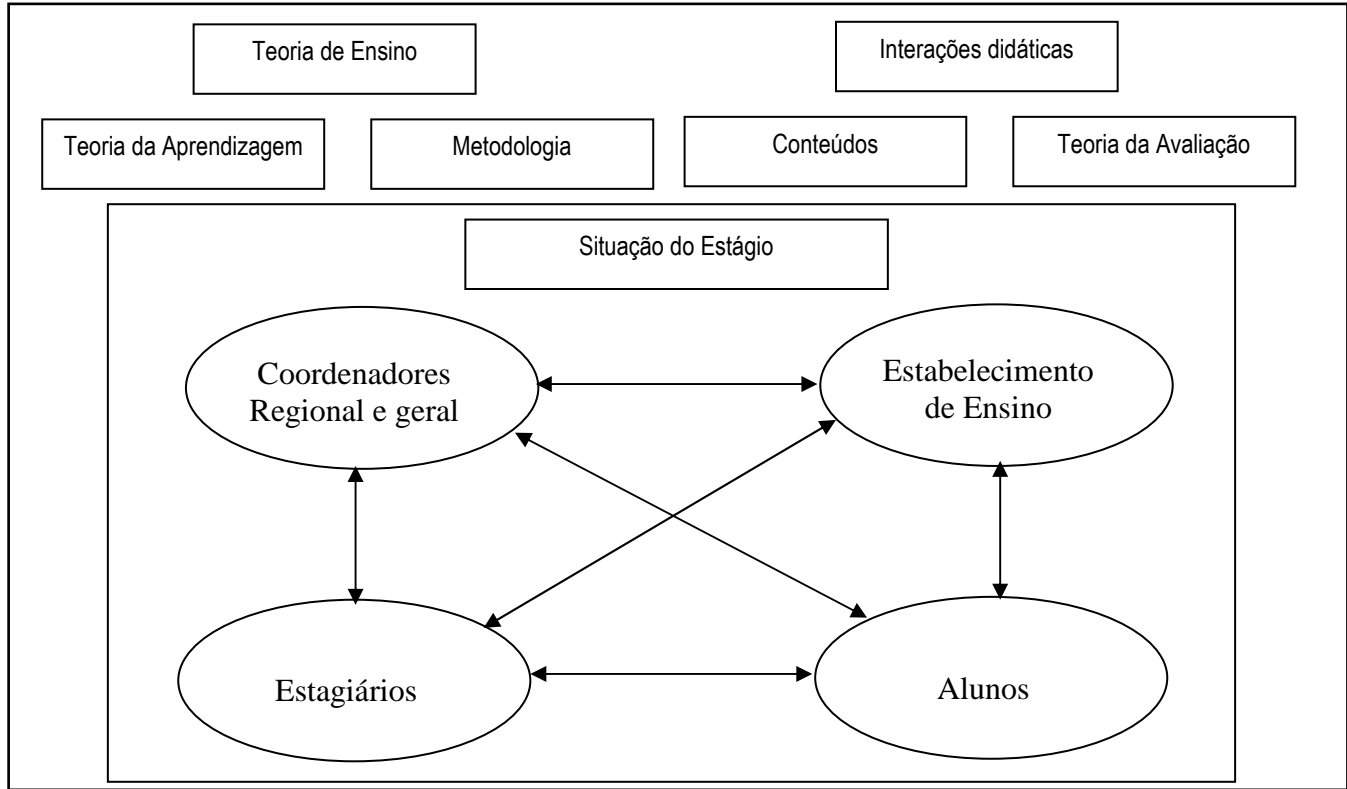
Teoria de Ensino

Interações didáticas

Teoria da Aprendizagem

Metodologia

Conteúdos

Teoria da Avaliação

Situação do Estágio

Coordenadores Regional e geral

Estabelecimento de Ensino

Estagiários

Alunos